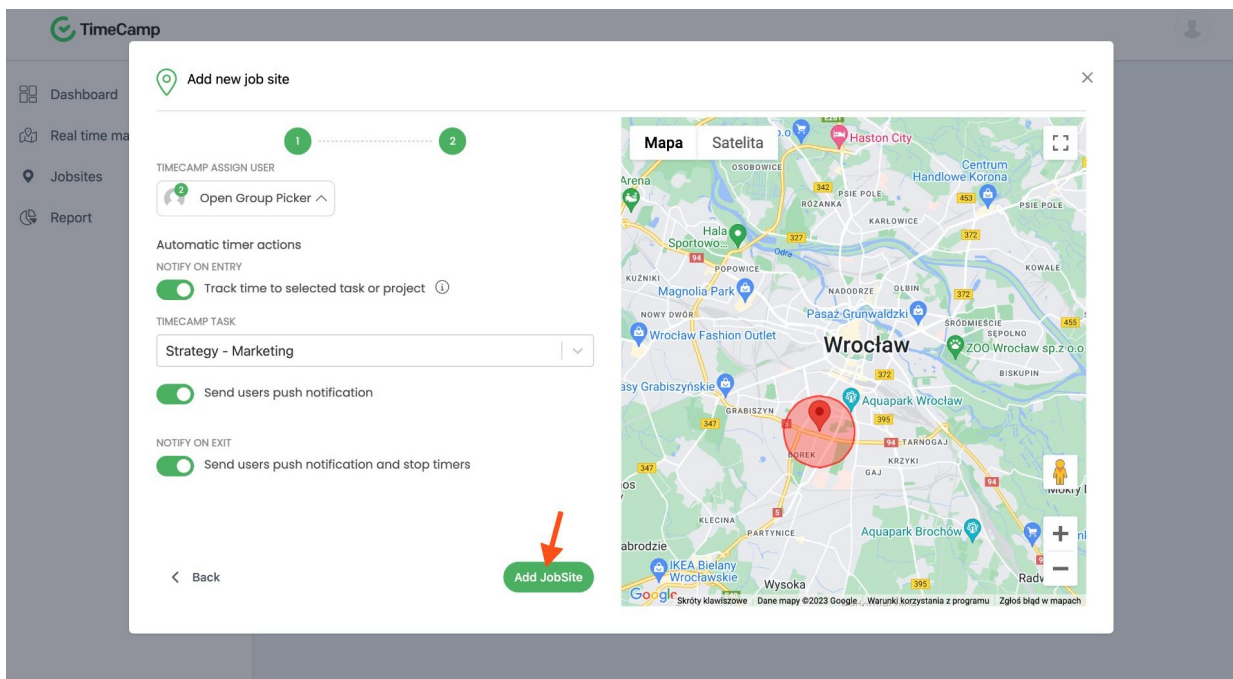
TimeCamp

Dashboard
Real time ma
Jobsites
Report

Add new job site

1
2

TIMECAMP ASSIGN USER
2 Open Group Picker

Automatic timer actions
NOTIFY ON ENTRY
Track time to selected task or project

TIMECAMP TASK
Strategy - Marketing

Send users push notification

NOTIFY ON EXIT
Send users push notification and stop timers

< Back
Add JobSite

Mapa
Satelita

Haston City
Centrum Handlowe Korona
Arena
OSOBOWICE
342
PSIE POLE
RÓŻANKA
453
PSIE POLE
KARŁOWICE
Hala Sportowo...
327
372
Odra
94
POPOWICE
KUŹNIKI
KOWALE
Magnolia Park
NADODRZE
OLBIN
372
NOWY DWÓR
Pasaż Grunwaldzki
ŚRÓDMIEŚCIE
SĘPOLNO
455
Wrocław Fashion Outlet
Wrocław
ZOO Wrocław sp.z o.o
372
BISKUPIN
asy Grabiszyńskie
Aquapark Wrocław
GRABISZYN
347
395
94
TARNOGAJ
BOREK
KRZYKI
GAJ
347
94
os
Mokry
5
KLECINA
Aquapark Brochów
PARTYNICE
abrodzie
IKEA Bielany Wrocławskie
Wysoka
395
Radw
Google
Skróty klawiszowe
Dane mapy ©2023 Google
Warunki korzystania z programu
Zgłoś błąd w mapach